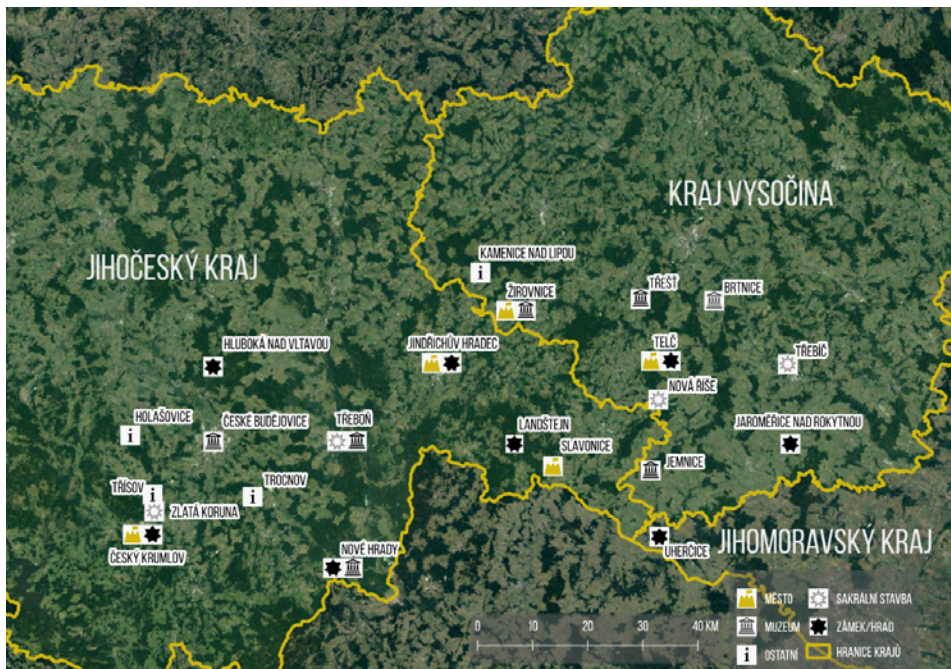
KRAJ VYSOČINA

JIHOČESKÝ KRAJ

KAMENICE NAD LIPOU

ŽIROVNICE

TŘEŠŤ

BRTNICE

HLUBOKÁ NAD VLTAVOU

JINDŘICHŮV HRADEC

TELČ

TŘEBÍČ

NOVÁ ŘÍŠE

HOLAŠOVICE

ČESKÉ BUDĚJOVICE

TŘEBOŇ

LANDŠTEJN

JAROMĚŘICE NAD ROKYTNOU

SLAVONICE

JEMNICE

TŘISOV

TROCNOV

ZLATÁ KORUNA

ČESKÝ KRUMLOV

NOVÉ HRADY

UHERČICE

JIHOMORAVSKÝ KRAJ

0 10 20 30 40 KM

MĚSTO

SAKRÁLNÍ STAVBA

MUZEUM

ZÁMEK/HRAD

OSTATNÍ

HRANICE KRAJŮ